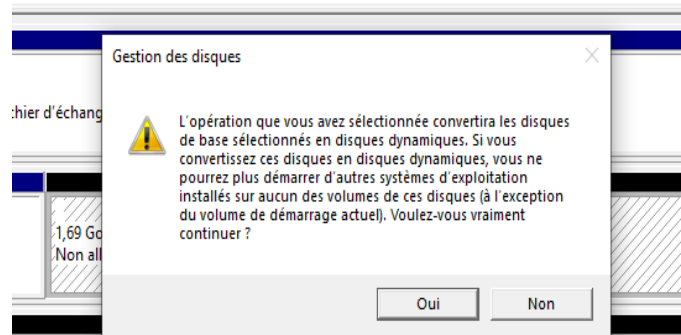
chier d'échang

1,69 Go
Non all

Gestion des disques

X

L'opération que vous avez sélectionnée convertira les disques de base sélectionnés en disques dynamiques. Si vous convertissez ces disques en disques dynamiques, vous ne pourrez plus démarrer d'autres systèmes d'exploitation installés sur aucun des volumes de ces disques (à l'exception du volume de démarrage actuel). Voulez-vous vraiment continuer ?

Oui

Non